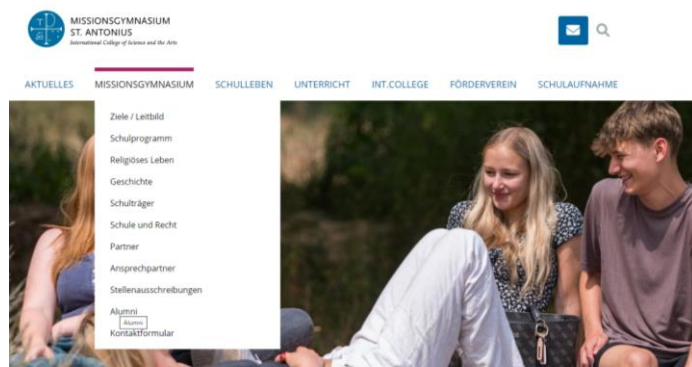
MISSIONSGYMNASIUM
ST. ANTONIUS
International College of Science and the Arts

AKTUELLES MISSIONSGYMNASIUM SCHULLEBEN UNTERRICHT INT.COLLEGE FÖRDERVEREIN SCHULAUFNAHME

Ziele / Leitbild
Schulprogramm
Religiöses Leben
Geschichte
Schulträger
Schule und Recht
Partner
Ansprechpartner
Stellenausschreibungen
Alumni
Alumni
Kontaktformular